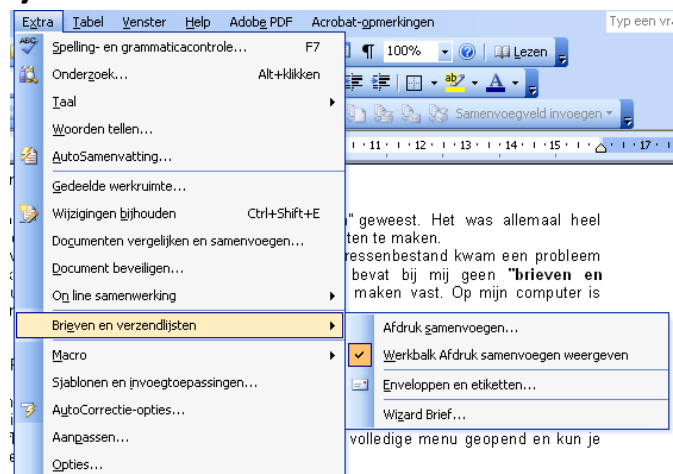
Extra Tabel Venster Help Adobe PDF Acrobat-opmerkingen Typ een vra

Spelling- en grammaticacontrole... F7
Onderzoek... Alt+klikken
Taal
Woorden tellen...
AutoSamenvatting...
Gedeelde werkruimte...
Wijzigingen bijhouden Ctrl+Shift+E
Documenten vergelijken en samenvoegen...
Document beveiligen...
On line samenwerking
Brieven en verzendlijsten
Macro
Sjablonen en invoegtoepassingen...
AutoCorrectie-opties...
Aanpassen...
Opties...

¶ 100% Lezen
Samenvoegveld invoegen
· 11 · · · 12 · · · 13 · · · 14 · · · 15 · · · · · · 17 ·

" geweest. Het was allemaal heel
ten te maken.
ressenbestand kwam een probleem
bevat bij mij geen "brieven en
maken vast. Op mijn computer is

Afdruk samenvoegen...
Werkbalk Afdruk samenvoegen weergeven
Enveloppen en etiketten...
Wizard Brief...

volledige menu geopend en kun je